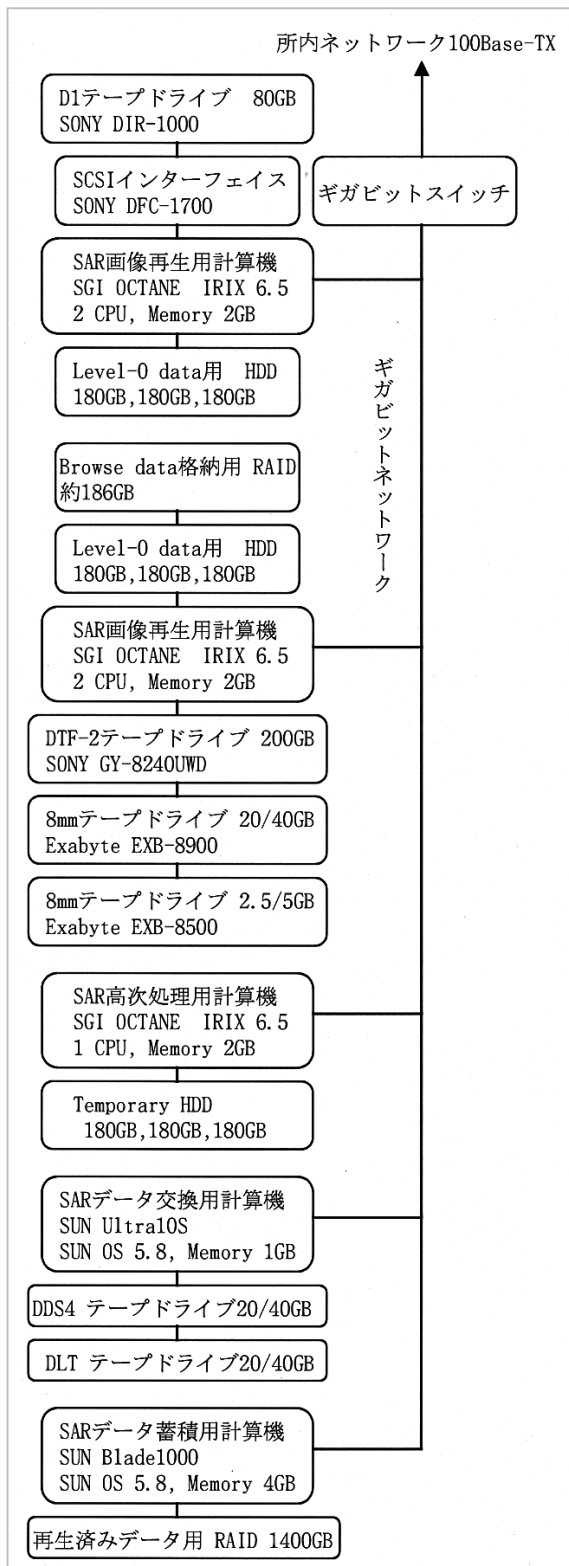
所内ネットワーク100Base-TX

D1テープドライブ 80GB
SONY DIR-1000

SCSIインターフェイス
SONY DFC-1700

ギガビットスイッチ

SAR画像再生用計算機
SGI OCTANE IRIX 6.5
2 CPU, Memory 2GB

Level-0 data用 HDD
180GB,180GB,180GB

ギガビットネットワーク

Browse data格納用 RAID
約186GB

Level-0 data用 HDD
180GB,180GB,180GB

SAR画像再生用計算機
SGI OCTANE IRIX 6.5
2 CPU, Memory 2GB

DTF-2テープドライブ 200GB
SONY GY-8240UWD

8mmテープドライブ 20/40GB
Exabyte EXB-8900

8mmテープドライブ 2.5/5GB
Exabyte EXB-8500

SAR高次処理用計算機
SGI OCTANE IRIX 6.5
1 CPU, Memory 2GB

Temporary HDD
180GB,180GB,180GB

SARデータ交換用計算機
SUN Ultra10S
SUN OS 5.8, Memory 1GB

DDS4 テープドライブ20/40GB

DLT テープドライブ20/40GB

SARデータ蓄積用計算機
SUN Blade1000
SUN OS 5.8, Memory 4GB

再生済みデータ用 RAID 1400GB